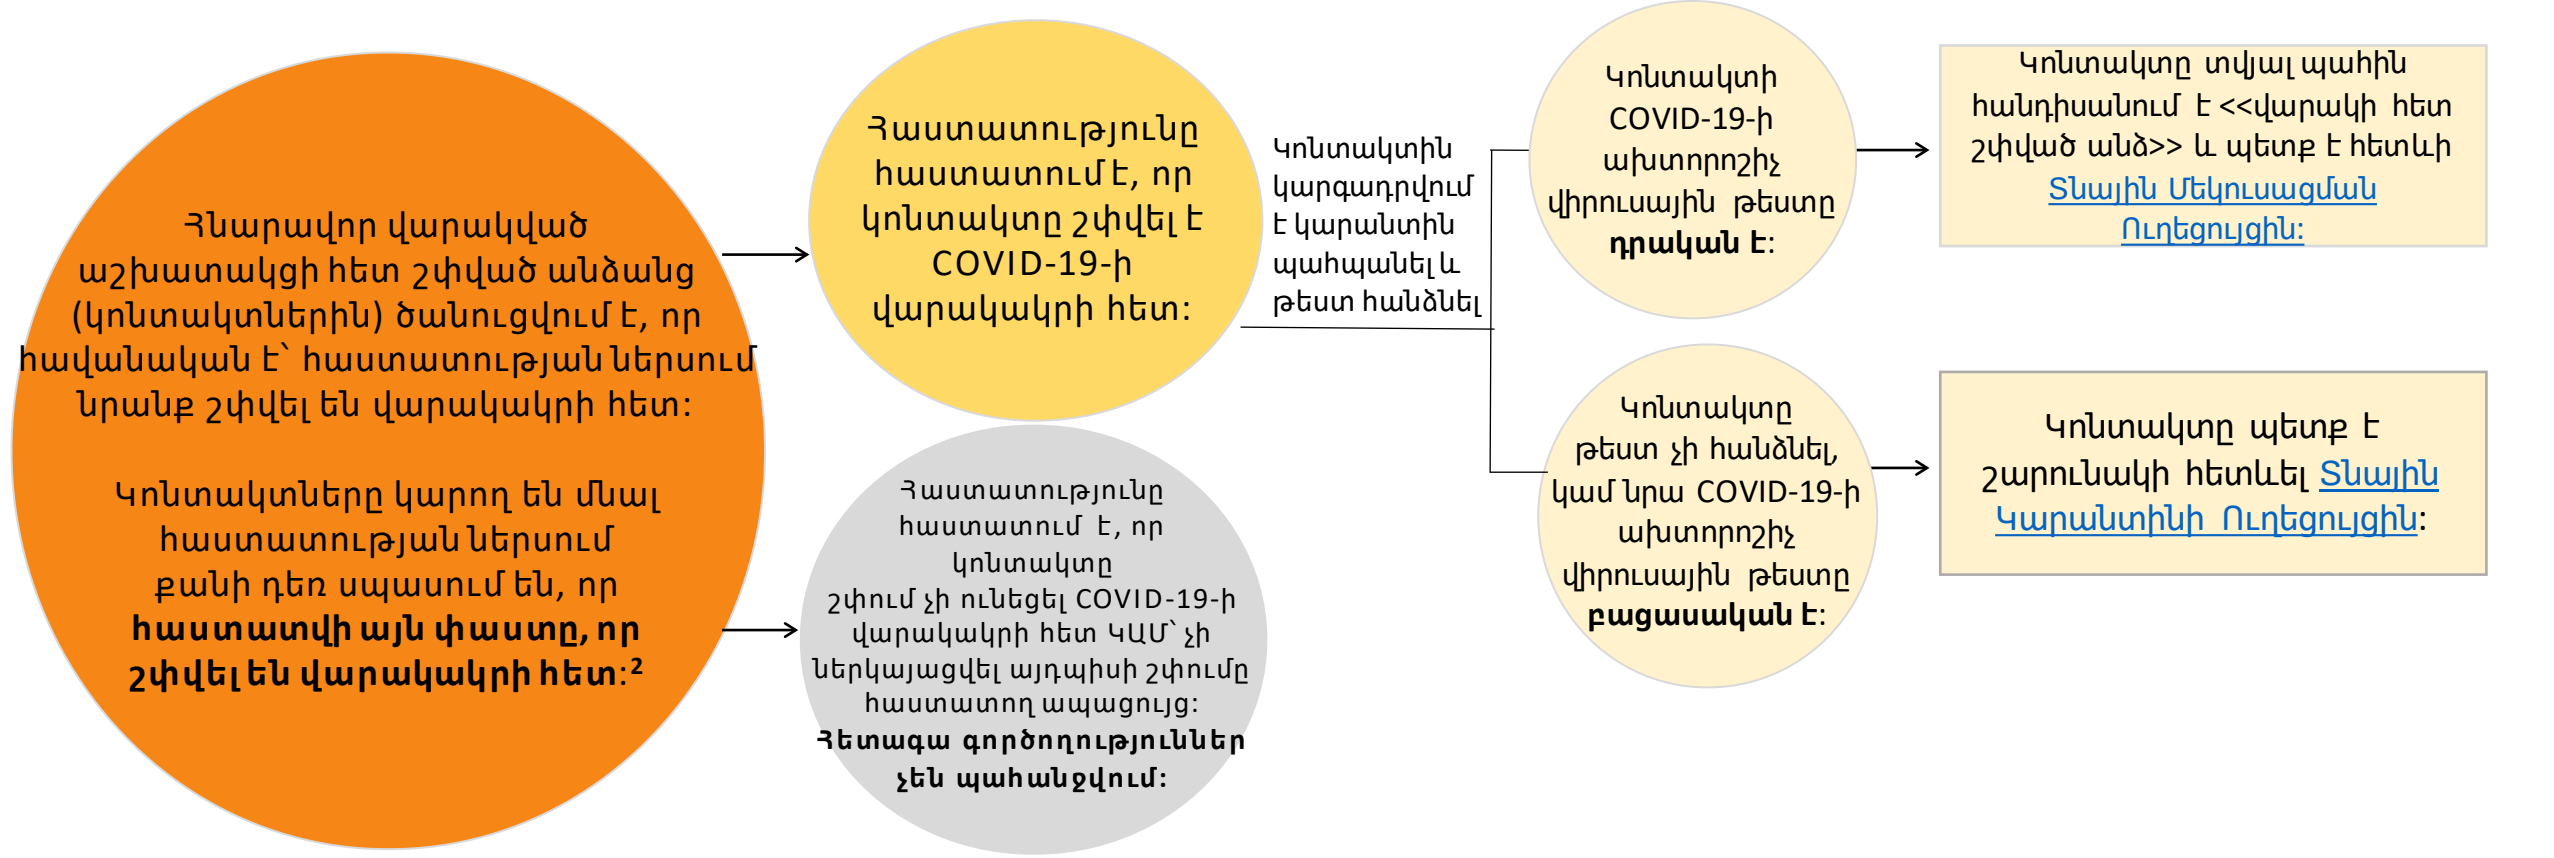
Հնարավոր վարակված աշխատակցի հետ շփված անձանց (կոնտակտներին) ծանուցվում է, որ հավանական է՝ հաստատության ներսում նրանք շփվել են վարակակրի հետ:

Կոնտակտները կարող են մնալ հաստատության ներսում քանի դեռ սպասում են, որ **հաստատվի այն փաստը, որ շփվել են վարակակրի հետ**:$^2$

Հաստատությունը հաստատում է, որ կոնտակտը շփվել է COVID-19-ի վարակակրի հետ:

Հաստատությունը հաստատում է, որ կոնտակտը շփում չի ունեցել COVID-19-ի վարակակրի հետ ԿԱՄ՝ չի ներկայացվել այդպիսի շփումը հաստատող ապացույց: **Հետագա գործողություններ չեն պահանջվում:**

Կոնտակտին կարգադրվում է կարանտին պահպանել և թեստ հանձնել

Կոնտակտի COVID-19-ի ախտորոշիչ վիրուսային թեստը **դրական է**:

Կոնտակտը տվյալ պահին հանդիսանում է <<վարակի հետ շփված անձ>> և պետք է հետևի Տնային Մեկուսացման Ուղեցույցին:

Կոնտակտը թեստ չի հանձնել, կամ նրա COVID-19-ի ախտորոշիչ վիրուսային թեստը **բացասական է**:

Կոնտակտը պետք է շարունակի հետևել Տնային Կարանտինի Ուղեցույցին: